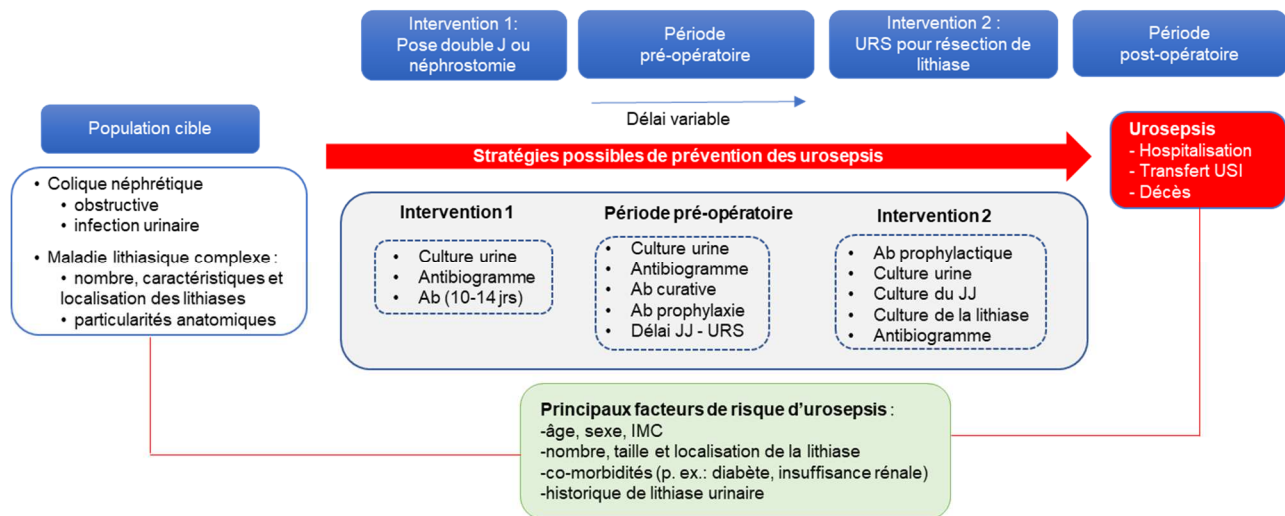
Intervention 1: Pose double J ou néphrostomie

Période pré-opératoire

Intervention 2 : URS pour résection de lithiase

Période post-opératoire

Délai variable

Population cible

Stratégies possibles de prévention des urosepsis

Urosepsis
- Hospitalisation
- Transfert USI
- Décès

• Colique néphrétique
• obstructive
• infection urinaire
• Maladie lithiasique complexe :
• nombre, caractéristiques et localisation des lithiases
• particularités anatomiques

Intervention 1
• Culture urine
• Antibiogramme
• Ab (10-14 jrs)

Période pré-opératoire
• Culture urine
• Antibiogramme
• Ab curative
• Ab prophylaxie
• Délai JJ - URS

Intervention 2
• Ab prophylactique
• Culture urine
• Culture du JJ
• Culture de la lithiase
• Antibiogramme

Principaux facteurs de risque d'urosepsis :
-âge, sexe, IMC
-nombre, taille et localisation de la lithiase
-co-morbidités (p. ex.: diabète, insuffisance rénale)
-historique de lithiase urinaire